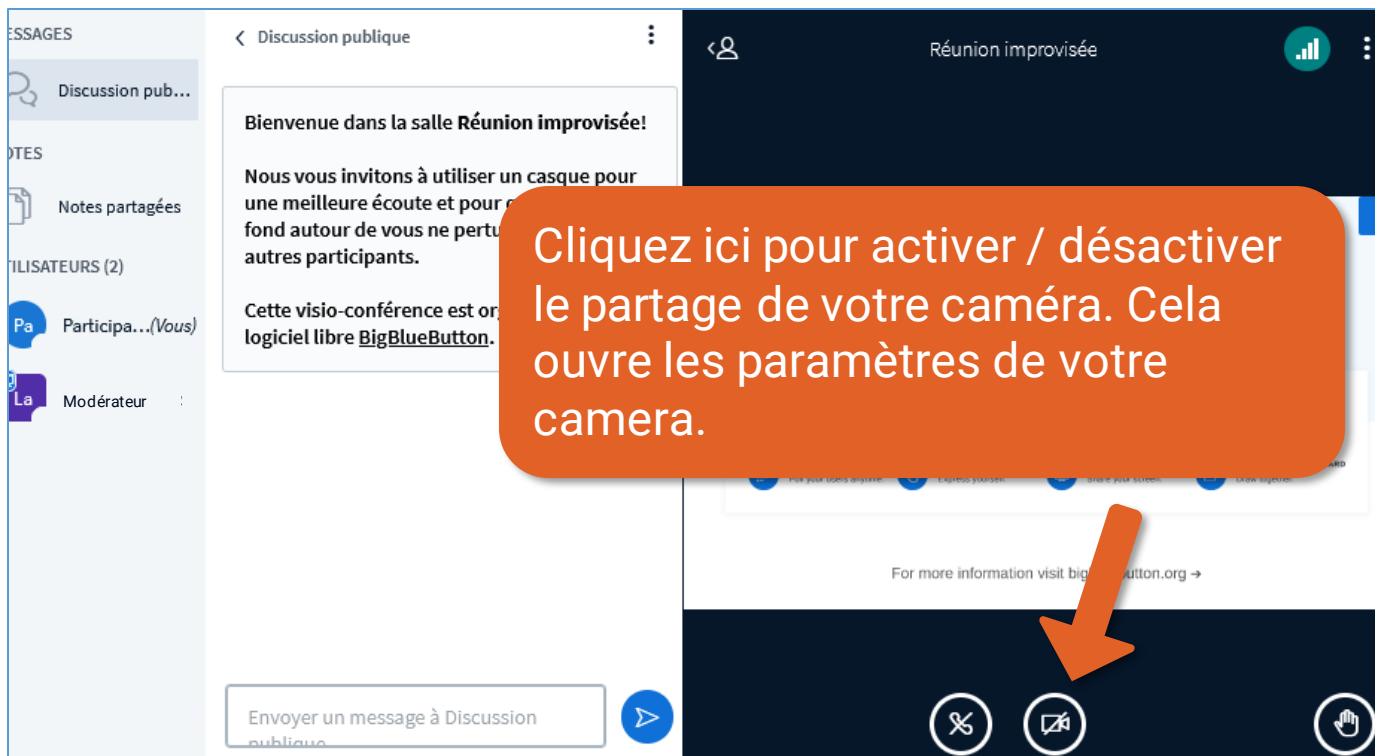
ESSAGES

Discussion pub...

OTES

Notes partagées

TILISATEURS (2)

Pa Participa...(Vous)

La Modérateur

Discussion publique

Bienvenue dans la salle Réunion improvisée!

Nous vous invitons à utiliser un casque pour une meilleure écoute et pour q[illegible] fond autour de vous ne pertu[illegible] autres participants.

Cette visio-conférence est org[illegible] logiciel libre BigBlueButton.

Envoyer un message à Discussion publique

Réunion improvisée

Cliquez ici pour activer / désactiver le partage de votre caméra. Cela ouvre les paramètres de votre camera.

For more information visit big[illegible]utton.org →